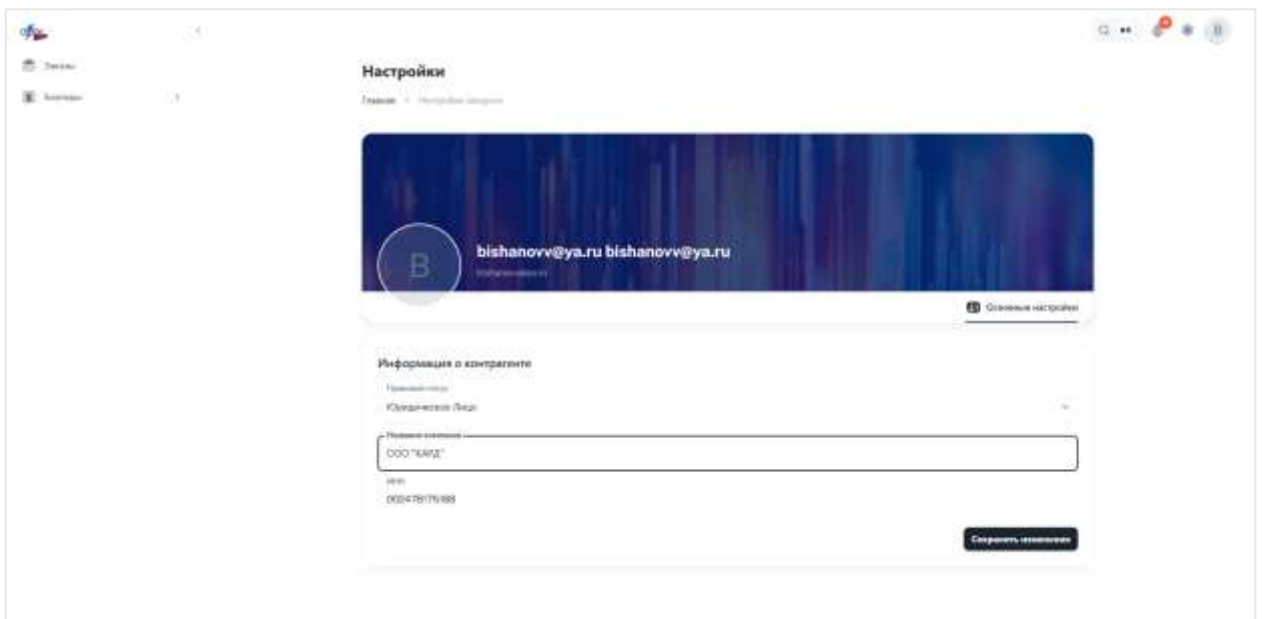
Заказы
Компании

Настройки

Главная • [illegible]

B

bishanovv@ya.ru bishanovv@ya.ru
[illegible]

Основные настройки

Информация о контрагенте

Правовой статус
Юридическое Лицо

Название компании
ООО "КАРД"

ИНН
002478176188

Сохранить изменения